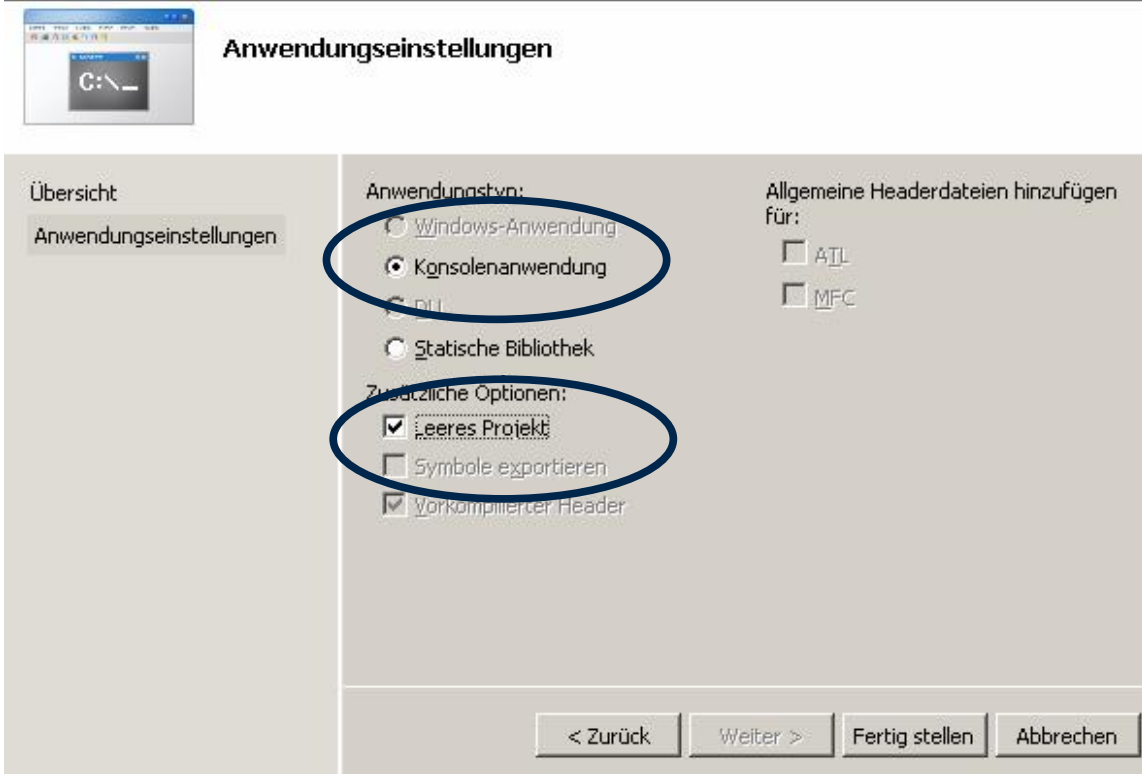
C:\_

Anwendungseinstellungen

Übersicht

Anwendungseinstellungen

Anwendungstyp:

Windows-Anwendung

Konsolenanwendung

DLL

Statische Bibliothek

Zusätzliche Optionen:

Leeres Projekt

Symbole exportieren

Vorkompilierter Header

Allgemeine Headerdateien hinzufügen für:

ATL

MFC

< Zurück

Weiter >

Fertig stellen

Abbrechen